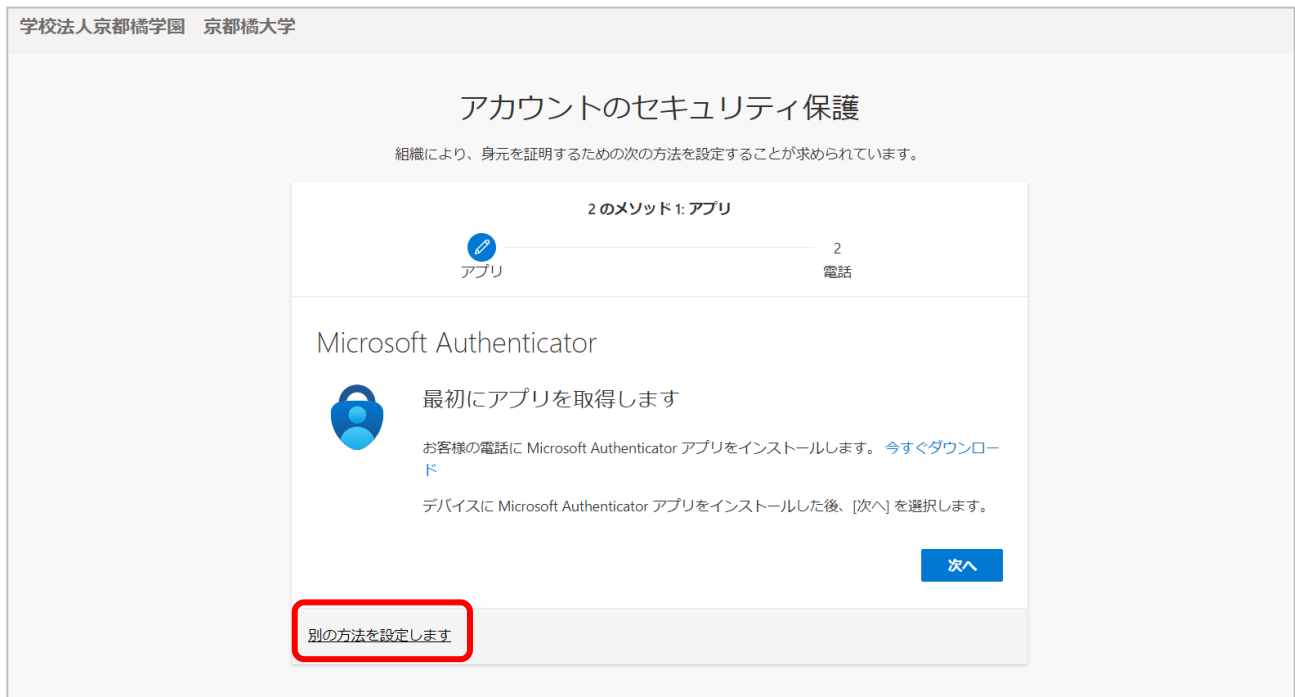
学校法人京都橘学園　京都橘大学

アカウントのセキュリティ保護

組織により、身元を証明するための次の方法を設定することが求められています。

2 のメソッド 1: アプリ

アプリ

2
電話

Microsoft Authenticator

最初にアプリを取得します

お客様の電話に Microsoft Authenticator アプリをインストールします。 今すぐダウンロード

デバイスに Microsoft Authenticator アプリをインストールした後、[次へ] を選択します。

次へ

別の方法を設定します